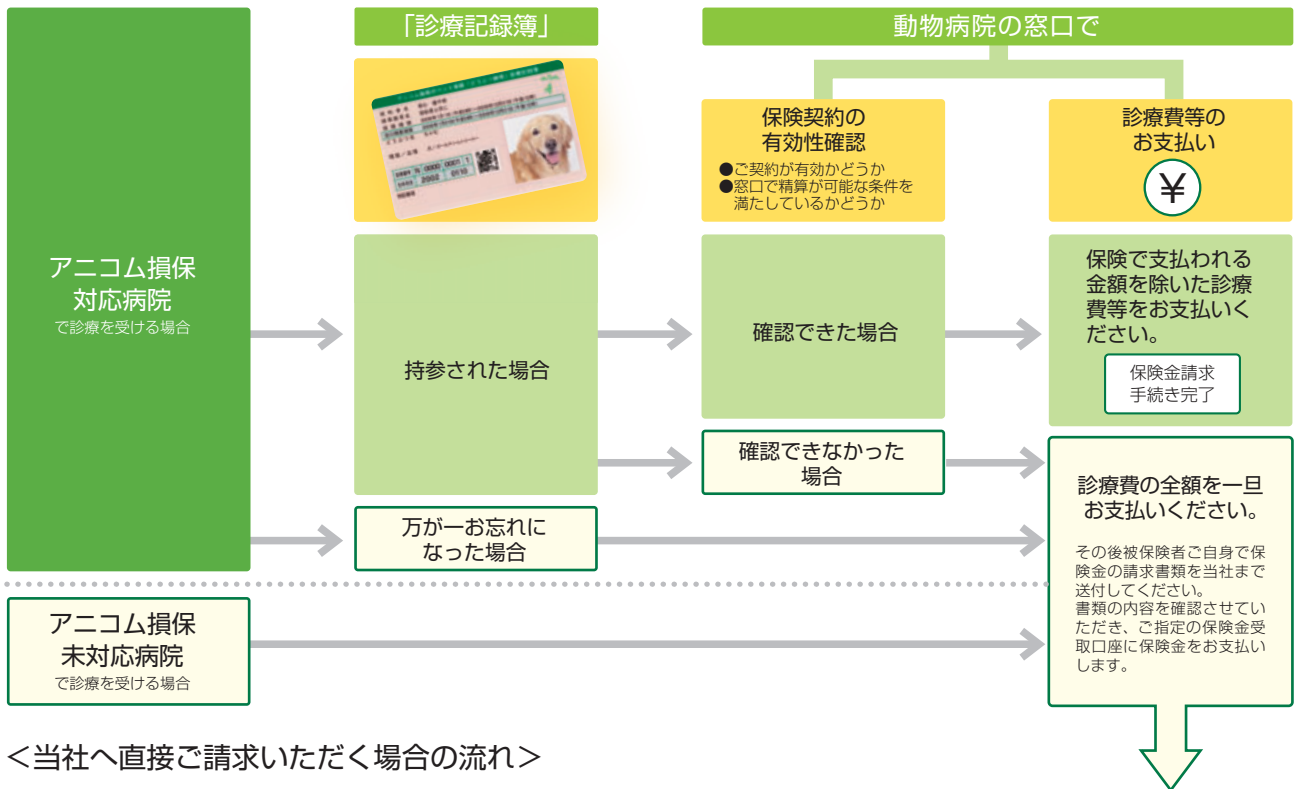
アニコム損保
対応病院
で診療を受ける場合

「診療記録簿」

動物病院の窓口で

保険契約の
有効性確認
●ご契約が有効かどうか
●窓口で精算が可能な条件を満たしているかどうか

診療費等の
お支払い
¥

持参された場合

確認できた場合

保険で支払われる金額を除いた診療費等をお支払いください。

保険金請求
手続き完了

確認できなかった
場合

診療費の全額を一旦
お支払いください。

その後被保険者ご自身で保険金の請求書類を当社まで送付してください。
書類の内容を確認させていただき、ご指定の保険金受取口座に保険金をお支払いします。

万が一お忘れに
なった場合

アニコム損保
未対応病院
で診療を受ける場合

<当社へ直接ご請求いただく場合の流れ>